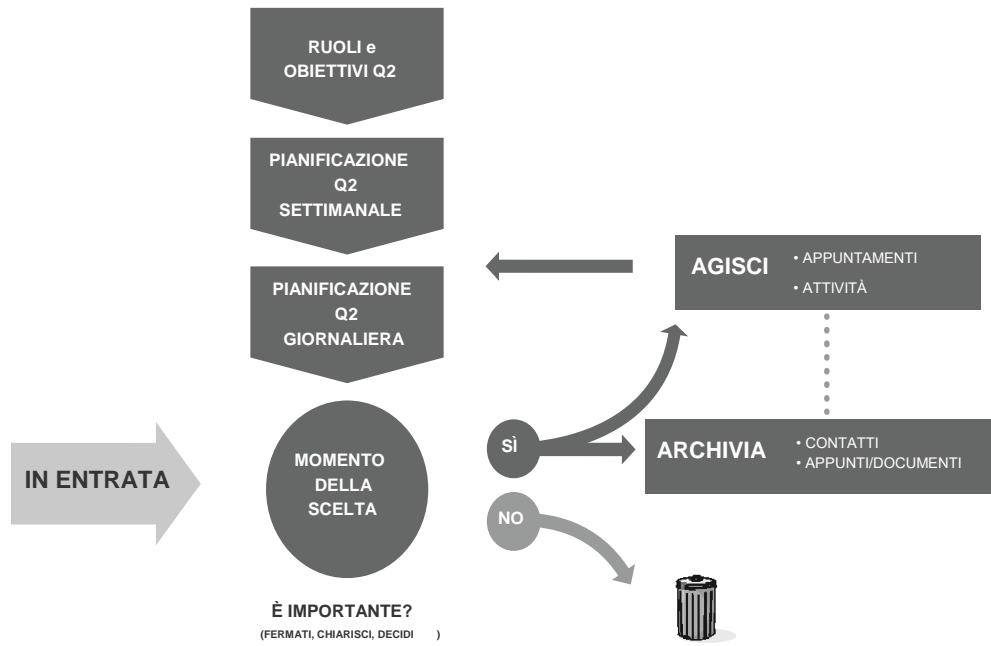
RUOLI e OBIETTIVI Q2

PIANIFICAZIONE Q2 SETTIMANALE

PIANIFICAZIONE Q2 GIORNALIERA

AGISCI
• APPUNTAMENTI
• ATTIVITÀ

IN ENTRATA

MOMENTO DELLA SCELTA

SÌ

ARCHIVIA
• CONTATTI
• APPUNTI/DOCUMENTI

NO

È IMPORTANTE?
(FERMATI, CHIARISCI, DECIDI )